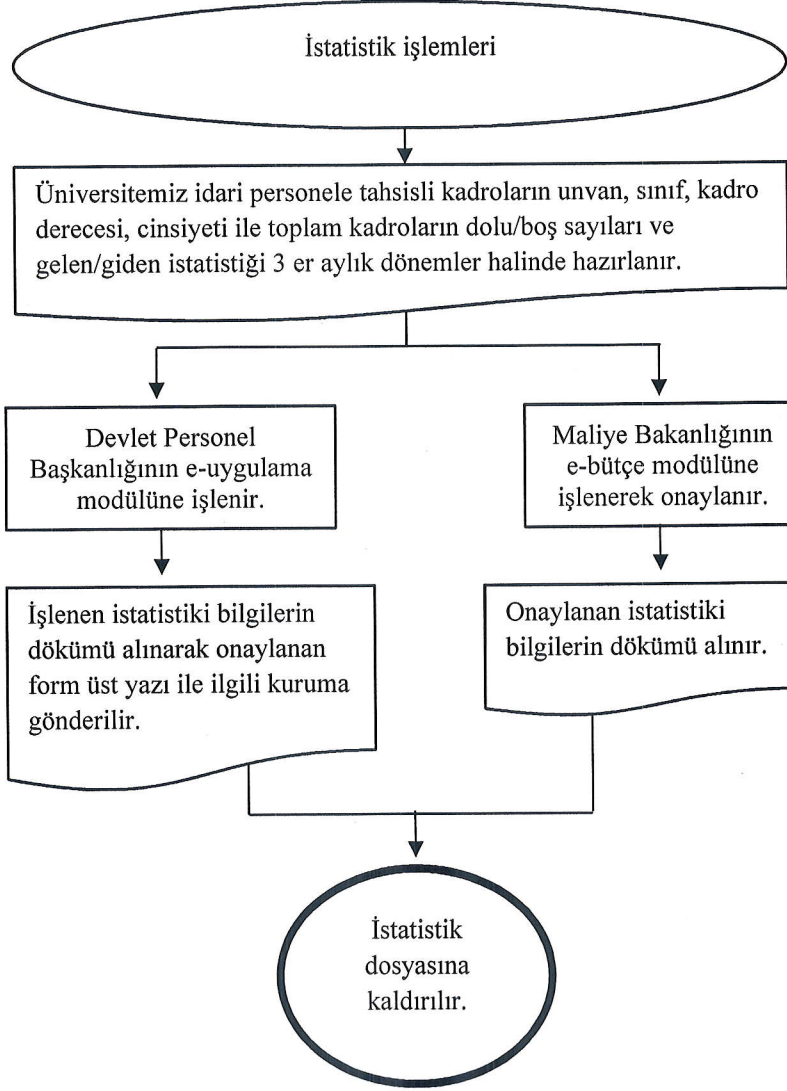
İstatistik işlemleri

Üniversitemiz idari personele tahsisli kadroların unvan, sınıf, kadro derecesi, cinsiyeti ile toplam kadroların dolu/boş sayıları ve gelen/giden istatistiği 3 er aylık dönemler halinde hazırlanır.

Devlet Personel Başkanlığının e-uygulama modülüne işlenir.

Maliye Bakanlığının e-bütçe modülüne işlenerek onaylanır.

İşlenen istatistiki bilgilerin dökümü alınarak onaylanan form üst yazı ile ilgili kuruma gönderilir.

Onaylanan istatistiki bilgilerin dökümü alınır.

İstatistik dosyasına kaldırılır.